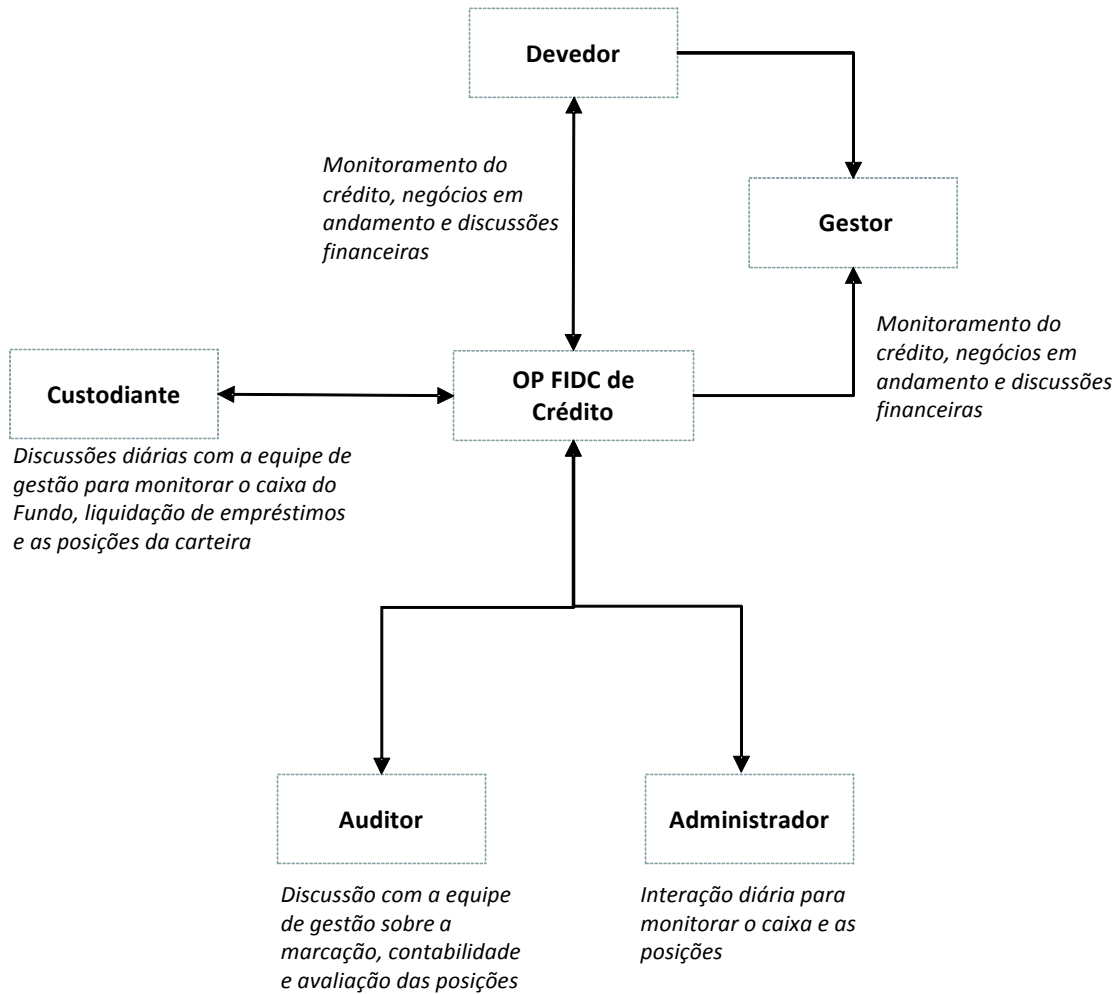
Devedor

Monitoramento do crédito, negócios em andamento e discussões financeiras

Gestor

Monitoramento do crédito, negócios em andamento e discussões financeiras

Custodiante

OP FIDC de Crédito

Discussões diárias com a equipe de gestão para monitorar o caixa do Fundo, liquidação de empréstimos e as posições da carteira

Auditor

Administrador

Discussão com a equipe de gestão sobre a marcação, contabilidade e avaliação das posições

Interação diária para monitorar o caixa e as posições